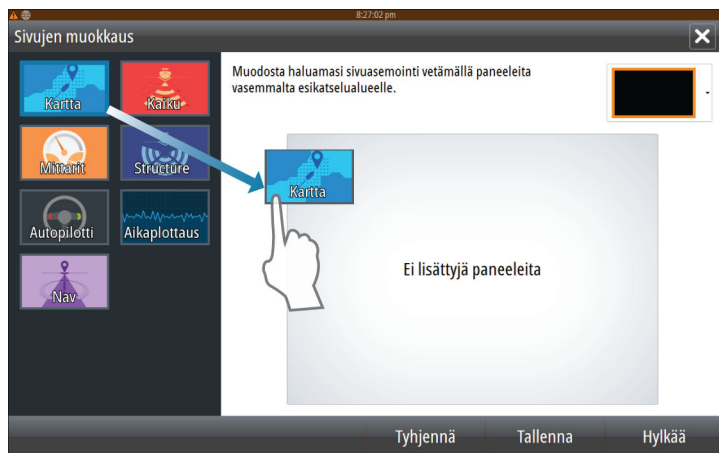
8:27:02 pm

Sivujen muokkaus

Kartta
Kaiku
Mittarit
Structure
Autopilotti
Aikaplottaus
Nav

Muodosta haluamasi sivuasemointi vetämällä paneeleita vasemmalta esikatselualueelle.

Kartta

Ei lisättyjä paneeleita

Tyhjennä
Tallenna
Hylkää